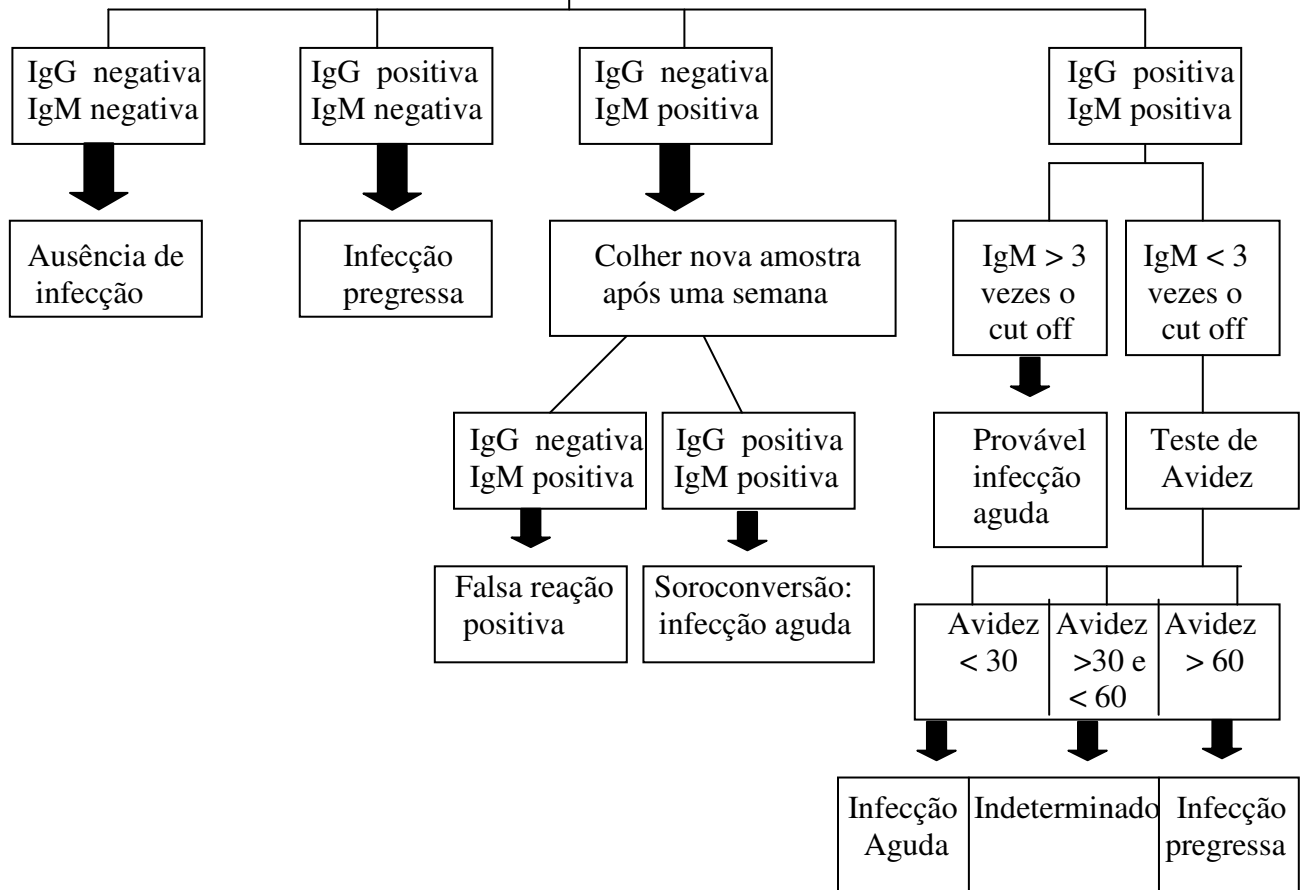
IgG negativa
IgM negativa

Ausência de infecção

IgG positiva
IgM negativa

Infecção pregressa

IgG negativa
IgM positiva

Colher nova amostra após uma semana

IgG negativa
IgM positiva

Falsa reação positiva

IgG positiva
IgM positiva

Soroconversão: infecção aguda

IgG positiva
IgM positiva

IgM > 3 vezes o cut off

Provável infecção aguda

IgM < 3 vezes o cut off

Teste de Avidez

Avidez < 30

Infecção Aguda

Avidez >30 e < 60

Indeterminado

Avidez > 60

Infecção pregressa